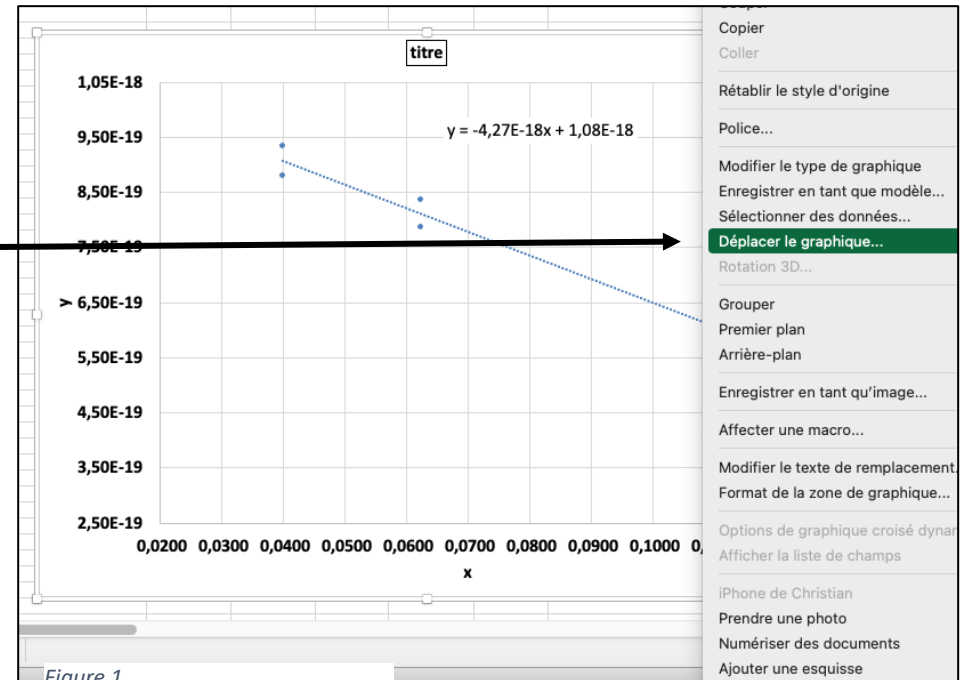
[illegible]
Copier
Coller
Rétablir le style d'origine
Police...
Modifier le type de graphique
Enregistrer en tant que modèle...
Sélectionner des données...
Déplacer le graphique...
Rotation 3D...
Grouper
Premier plan
Arrière-plan
Enregistrer en tant qu'image...
Affecter une macro...
Modifier le texte de remplacement.
Format de la zone de graphique...
Options de graphique croisé dynam
Afficher la liste de champs
iPhone de Christian
Prendre une photo
Numériser des documents
Ajouter une esquisse

titre

y = -4,27E-18x + 1,08E-18

1,05E-18
9,50E-19
8,50E-19
7,50E-19
y 6,50E-19
5,50E-19
4,50E-19
3,50E-19
2,50E-19

0,0200 0,0300 0,0400 0,0500 0,0600 0,0700 0,0800 0,0900 0,1000 0,
x

Figure 1